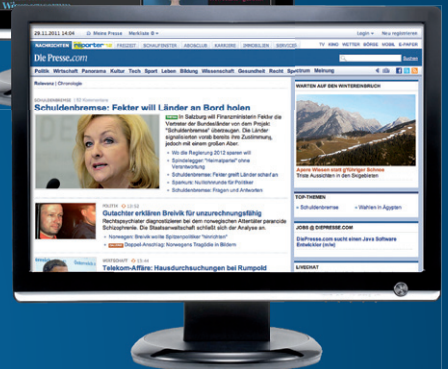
29.11.2011 14:04 | Meine Presse | Werkzeuge | Login | Neu registrieren

NACHRICHTEN | reporter | FREIZEIT | SCHAUFENSTER | ABOCLUB | KARRIERE | IMMOBILIEN | SERVICES | TV | KINO | WETTER | BÖRSE | MOBIL | E-PAPER

Die Presse.com

Suchen

Politik | Wirtschaft | Panorama | Kultur | Tech | Sport | Leben | Bildung | Wissenschaft | Gesundheit | Recht | Spectrum | Meinung

Relevanz | Chronologie

SCHULDENBREMSE

Schuldenbremse: Fekter will Länder an Bord holen

In Salzburg will Finanzministerin Fekter die Vertreter der Bundesländer von dem Projekt "Schuldenbremse" überzeugen. Die Länder signalisierten vorab bereits ihre Zustimmung, jedoch mit einem großen Aber.

Wo die Regierung 2012 sparen will
Spindelegger "Heimatpartei" ohne Verantwortung
Schuldenbremse: Fekter greift Länder scharf an
Sparkurs: Nulllohnrunde für Politiker
Schuldenbremse: Fragen und Antworten

POLITIK 12:02

Gutachter erklären Breivik für unzurechnungsfähig

Rechtspsychiater diagnostizierten bei dem norwegischen Attentäter paranoide Schizophrenie. Die Staatsanwaltschaft schließt sich der Analyse an.

Norwegen: Breivik wollte Spitzenpolitiker "hinrichten"
Doppel-Anschlag: Norwegens Tragödie in Bildern

WIRTSCHAFT

Telekom-Affäre: Hausdurchsuchungen bei Rumpold

WARTEN AUF DEN WINTEREINBRUCH

Apere Wiesen statt glitzriger Schnee
Trübe Aussichten in den Skigebieten

TOP-THEMEN

Schuldenbremse
Wahlen in Ägypten

JOBS @ DIEPRESSE.COM

DiePresse.com sucht einen Java Software Entwickler (m/w)

LIVECHAT